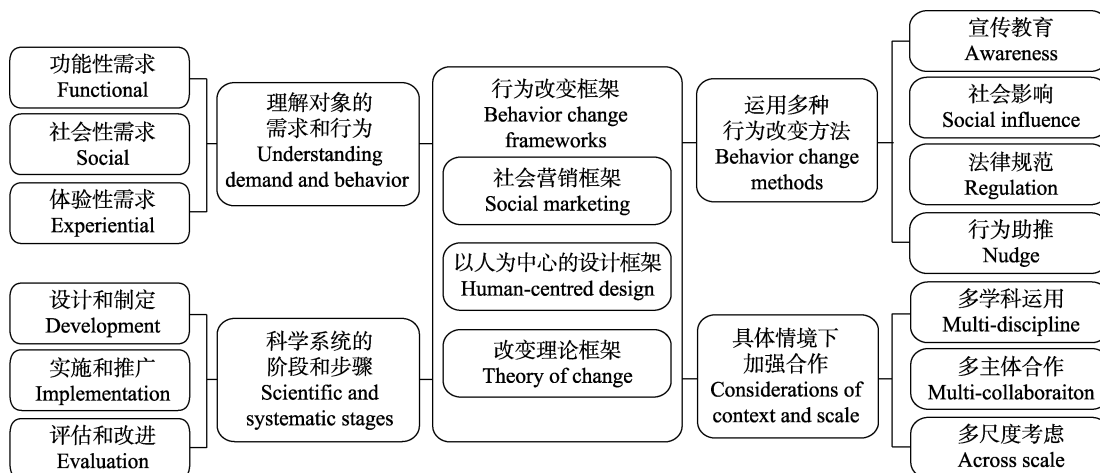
功能性需求
Functional

社会性需求
Social

体验性需求
Experiential

理解对象的需求和行为
Understanding demand and behavior

行为改变框架
Behavior change frameworks

社会营销框架
Social marketing

以人为中心的设计框架
Human-centred design

改变理论框架
Theory of change

运用多种行为改变方法
Behavior change methods

宣传教育
Awareness

社会影响
Social influence

法律规范
Regulation

行为助推
Nudge

设计和制定
Development

实施和推广
Implementation

评估和改进
Evaluation

科学系统的阶段和步骤
Scientific and systematic stages

具体情境下加强合作
Considerations of context and scale

多学科运用
Multi-discipline

多主体合作
Multi-collaboraiton

多尺度考虑
Across scale